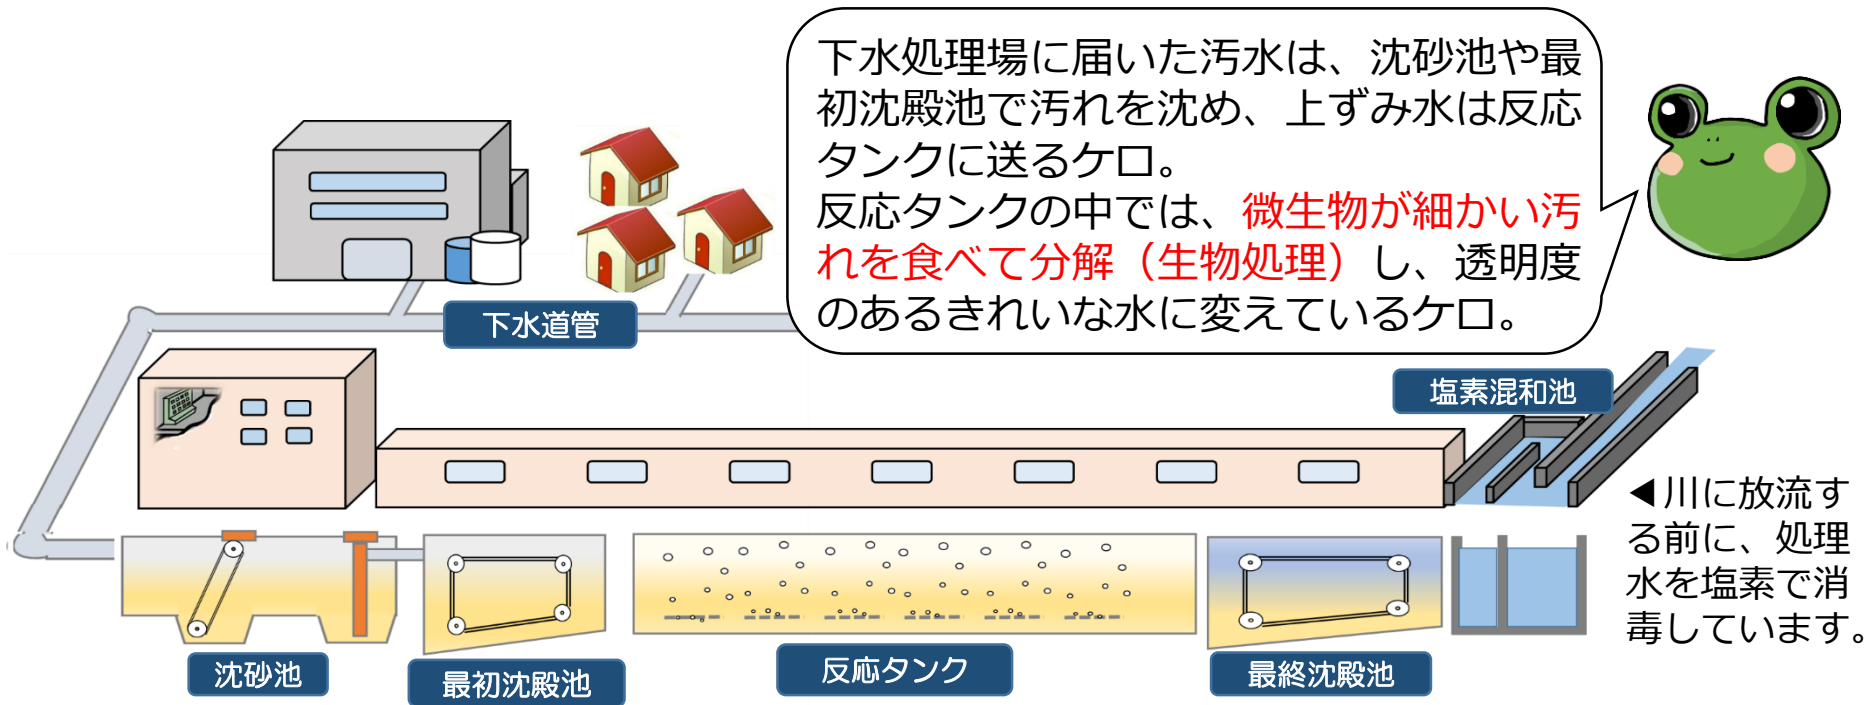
下水処理場に届いた汚水は、沈砂池や最初沈殿池で汚れを沈め、上ずみ水は反応タンクに送るケロ。
反応タンクの中では、微生物が細かい汚れを食べて分解（生物処理）し、透明度のあるきれいな水に変えているケロ。

下水道管

塩素混和池

◀川に放流する前に、処理水を塩素で消毒しています。

沈砂池

最初沈殿池

反応タンク

最終沈殿池